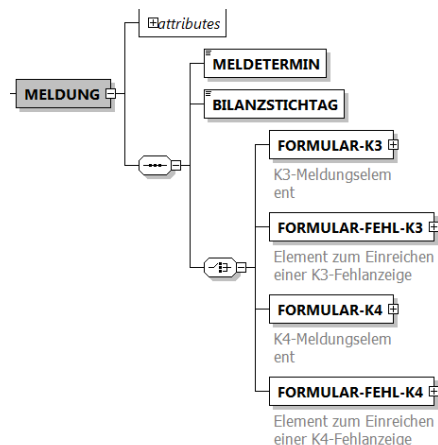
attributes

MELDUNG

MELDETERMIN

BILANZSTICHTAG

FORMULAR-K3

K3-Meldungselement

FORMULAR-FEHL-K3

Element zum Einreichen einer K3-Fehlanzeige

FORMULAR-K4

K4-Meldungselement

FORMULAR-FEHL-K4

Element zum Einreichen einer K4-Fehlanzeige